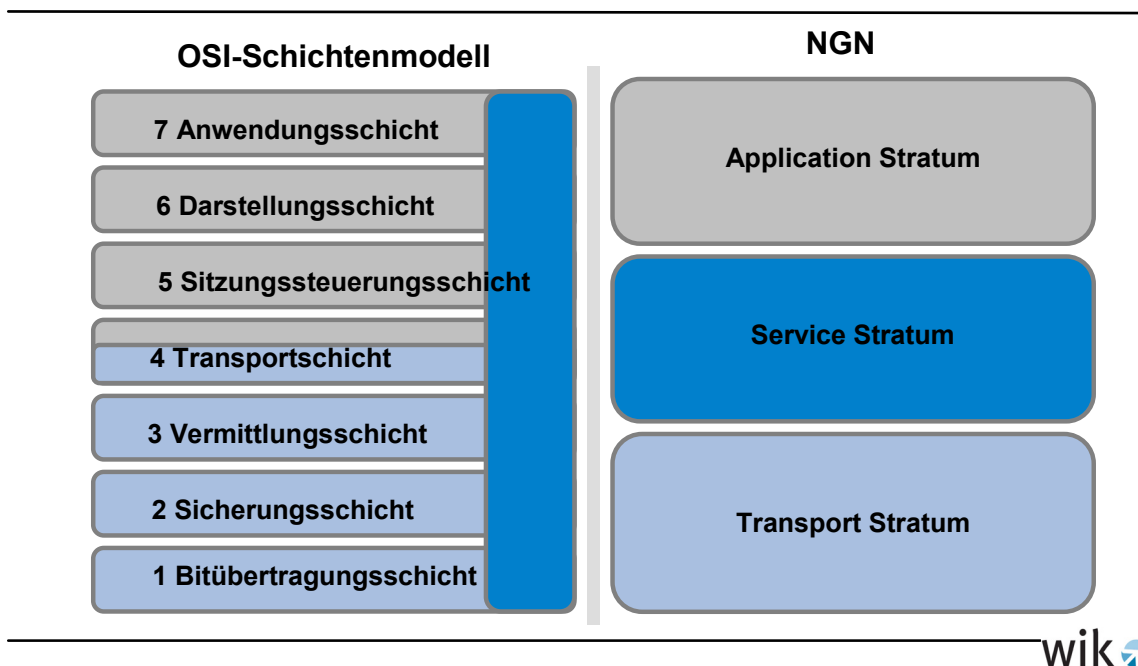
OSI-Schichtenmodell

7 Anwendungsschicht

6 Darstellungsschicht

5 Sitzungssteuerungsschicht

4 Transportschicht

3 Vermittlungsschicht

2 Sicherungsschicht

1 Bitübertragungsschicht

NGN

Application Stratum

Service Stratum

Transport Stratum

wik